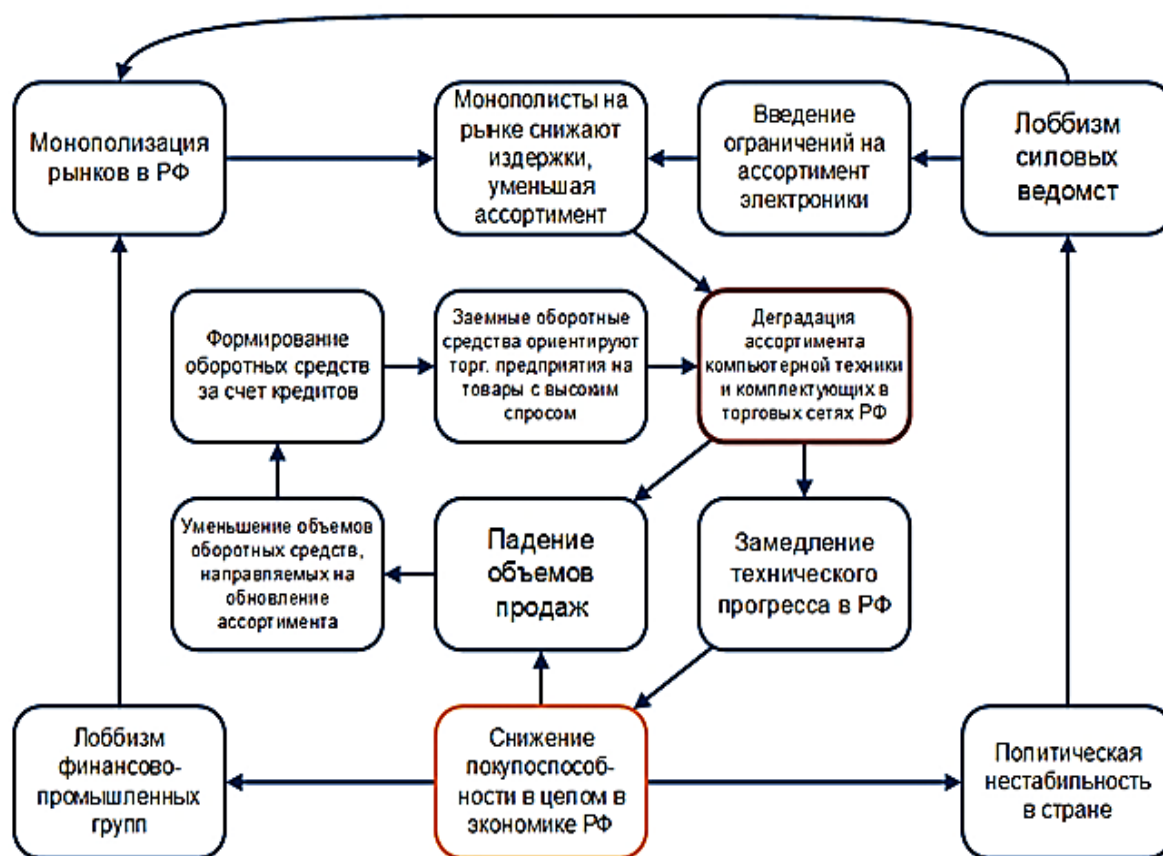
Монополизация рынков в РФ

Монополисты на рынке снижают издержки, уменьшая ассортимент

Введение ограничений на ассортимент электроники

Лоббизм силовых ведомст

Формирование оборотных средств за счет кредитов

Заемные оборотные средства ориентируют торг. предприятия на товары с высоким спросом

Деградация ассортимента компьютерной техники и комплектующих в торговых сетях РФ

Уменьшение объемов оборотных средств, направляемых на обновление ассортимента

Падение объемов продаж

Замедление технического прогресса в РФ

Лоббизм финансово-промышленных групп

Снижение покупоспособности в цепом в экономике РФ

Политическая нестабильность в стране